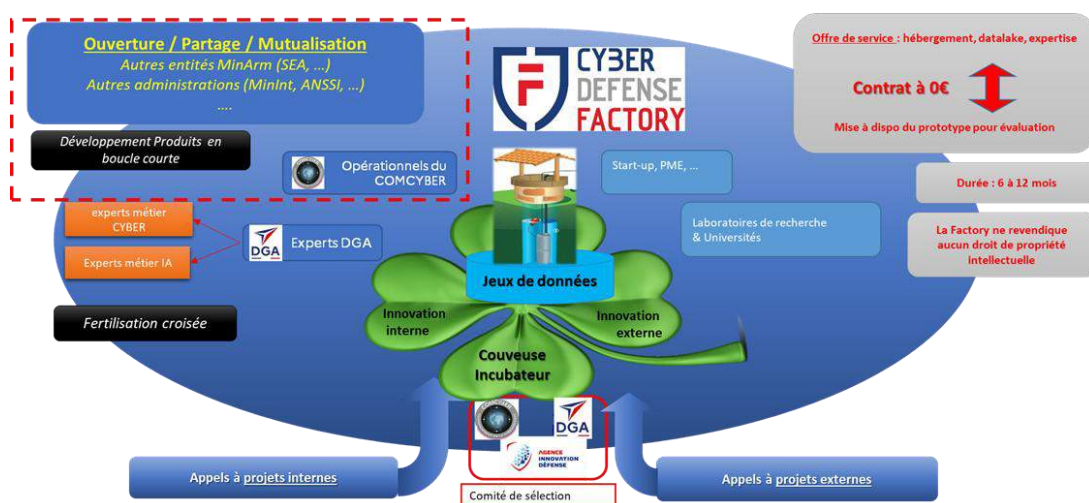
Ouverture / Partage / Mutualisation
Autres entités MinArm (SEA, ...)
Autres administrations (MinInt, ANSSI, ...)
....

Développement Produits en boucle courte

Opérationnels du COMCYBER

CYBER DEFENSE FACTORY

Offre de service : hébergement, datalake, expertise

Contrat à 0€

Mise à dispo du prototype pour évaluation

Durée : 6 à 12 mois

La Factory ne revendique aucun droit de propriété intellectuelle

Start-up, PME, ...

Laboratoires de recherche & Universités

experts métier CYBER

Experts métier IA

DGA Experts DGA

Fertilisation croisée

Jeux de données

Innovation interne

Innovation externe

Couveuse Incubateur

DGA

AGENCE INNOVATION DÉFENSE

Comité de sélection

Appels à projets internes

Appels à projets externes